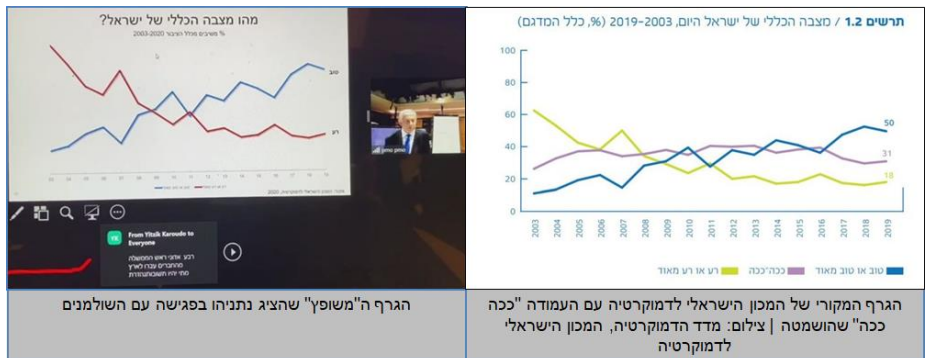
תרשים 1.2 / מצבה הכללי של ישראל היום, 2003–2019 (%, כלל המדגם)

100
80
60
40
20
0

50
31
18

2003 2004 2005 2006 2007 2008 2009 2010 2011 2012 2013 2014 2015 2016 2017 2018 2019

טוב או טוב מאוד
ככה-ככה
רע או רע מאוד

מהו מצבה הכללי של ישראל?
% משיבים מכלל הציבור 2003-2020

טוב
רע

From Yitzik Karoudo to Everyone
רבע אחוז ראש הממשלה מתחברים עבורו לארץ מתי יהיו חשבונותיהם

הגרף המקורי של המכון הישראלי לדמוקרטיה עם העמודה "ככה ככה" שהושמטה | צילום: מדד הדמוקרטיה, המכון הישראלי לדמוקרטיה

הגרף ה"משופץ" שהציג נתניהו בפגישה עם השולמנים